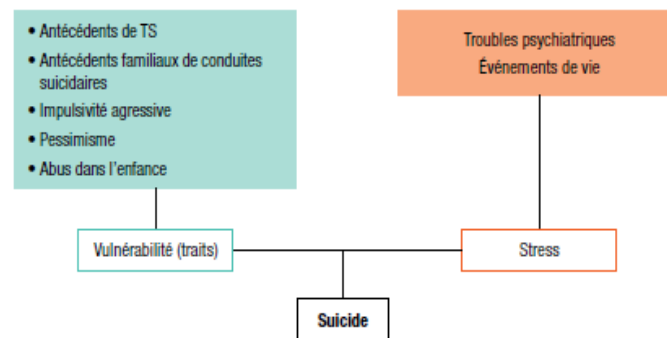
• Antécédents de TS
• Antécédents familiaux de conduites suicidaires
• Impulsivité agressive
• Pessimisme
• Abus dans l'enfance

Troubles psychiatriques
Événements de vie

Vulnérabilité (traits)

Stress

Suicide